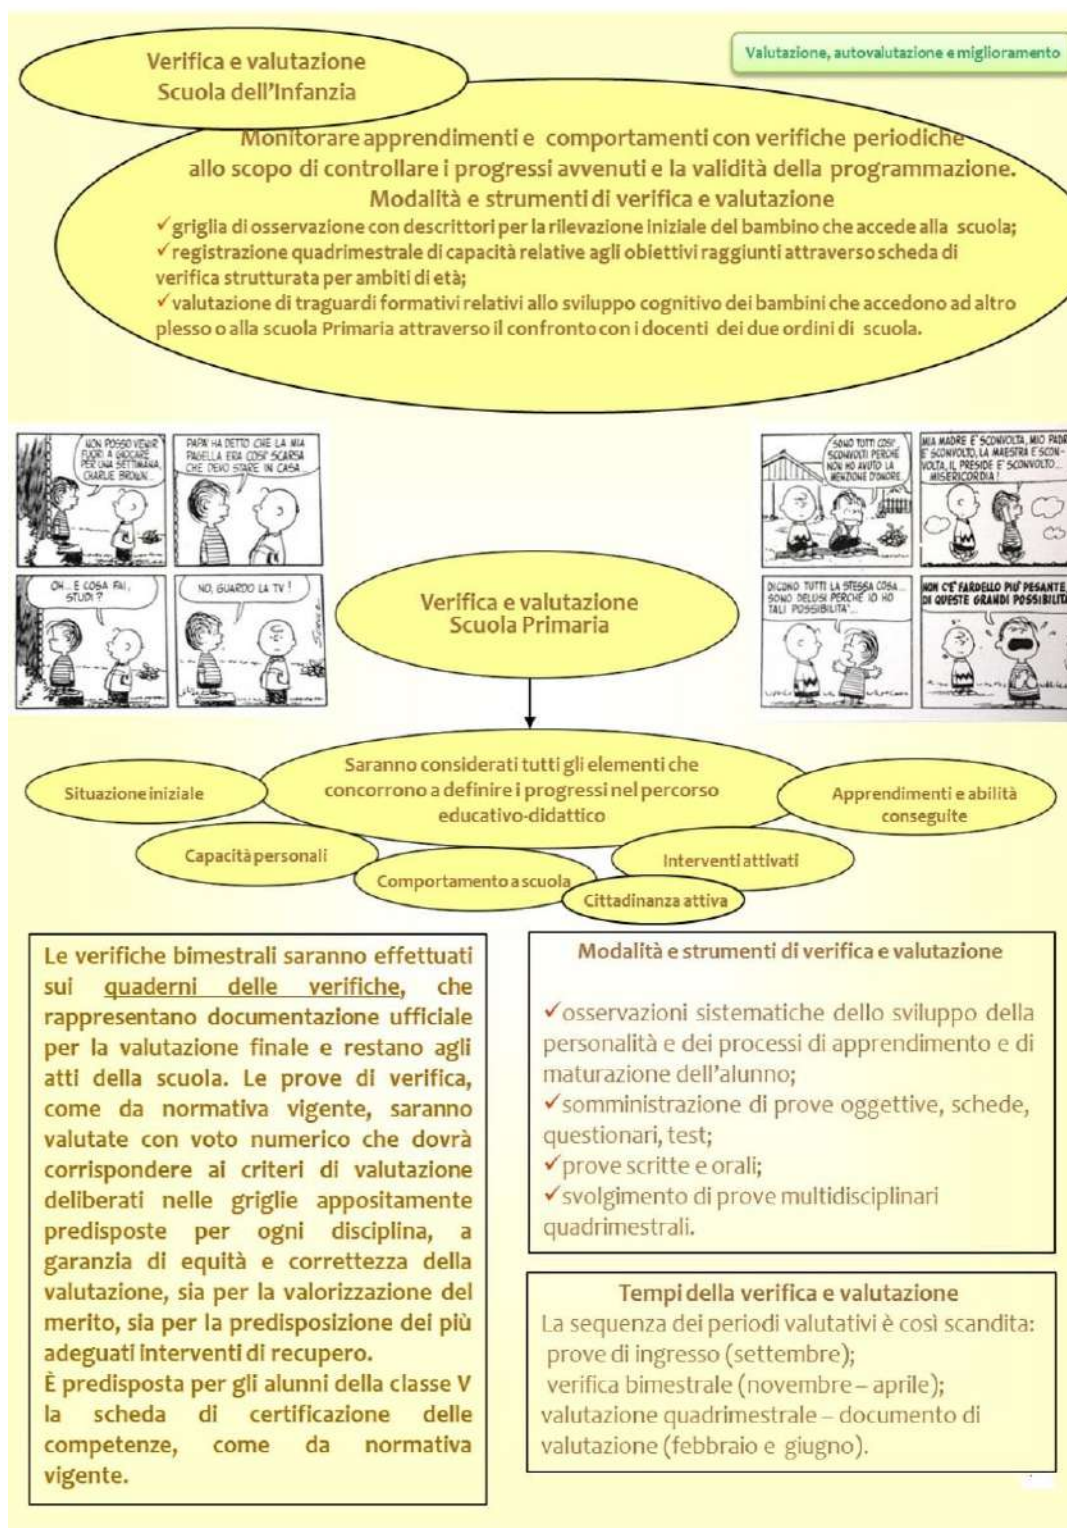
Verifica e valutazione
Scuola dell'Infanzia

Valutazione, autovalutazione e miglioramento

Monitorare apprendimenti e comportamenti con verifiche periodiche allo scopo di controllare i progressi avvenuti e la validità della programmazione.
Modalità e strumenti di verifica e valutazione
✓griglia di osservazione con descrittori per la rilevazione iniziale del bambino che accede alla scuola;
✓registrazione quadrimestrale di capacità relative agli obiettivi raggiunti attraverso scheda di verifica strutturata per ambiti di età;
✓valutazione di traguardi formativi relativi allo sviluppo cognitivo dei bambini che accedono ad altro plesso o alla scuola Primaria attraverso il confronto con i docenti dei due ordini di scuola.

NON POSSO VENIR FUORI A GIOCARE PER UNA SETTIMANA, CHARLIE BROWN...

PAPÀ HA DETTO CHE LA MIA PAGELLA ERA COSÌ SCARSA CHE DEVO STARE IN CASA...

OH... E COSA FAI, STUDI?

NO, GUARDO LA TV!

SONO TUTTI COSÌ SCONVOLTI PERCHÉ NON HO AVUTO LA MENZIONE D'ONORE...

MIA MADRE E' SCONVOLTA, MIO PADRE E' SCONVOLTO, LA MAESTRA E' SCONVOLTA, IL PRESIDE E' SCONVOLTO... MISERICORDIA!

DICONO TUTTI LA STESSA COSA... SONO DELUSI PERCHÉ IO HO TALI POSSIBILITA'...

NON C'E' FARDELLO PIU' PESANTE DI QUESTE GRANDI POSSIBILITÀ

Verifica e valutazione
Scuola Primaria

Saranno considerati tutti gli elementi che concorrono a definire i progressi nel percorso educativo-didattico

Situazione iniziale

Apprendimenti e abilità conseguite

Capacità personali

Interventi attivati

Comportamento a scuola

Cittadinanza attiva

Le verifiche bimestrali saranno effettuati sui quaderni delle verifiche, che rappresentano documentazione ufficiale per la valutazione finale e restano agli atti della scuola. Le prove di verifica, come da normativa vigente, saranno valutate con voto numerico che dovrà corrispondere ai criteri di valutazione deliberati nelle griglie appositamente predisposte per ogni disciplina, a garanzia di equità e correttezza della valutazione, sia per la valorizzazione del merito, sia per la predisposizione dei più adeguati interventi di recupero.
È predisposta per gli alunni della classe V la scheda di certificazione delle competenze, come da normativa vigente.

Modalità e strumenti di verifica e valutazione
✓osservazioni sistematiche dello sviluppo della personalità e dei processi di apprendimento e di maturazione dell'alunno;
✓somministrazione di prove oggettive, schede, questionari, test;
✓prove scritte e orali;
✓svolgimento di prove multidisciplinari quadrimestrali.

Tempi della verifica e valutazione
La sequenza dei periodi valutativi è così scandita:
prove di ingresso (settembre);
verifica bimestrale (novembre – aprile);
valutazione quadrimestrale – documento di valutazione (febbraio e giugno).